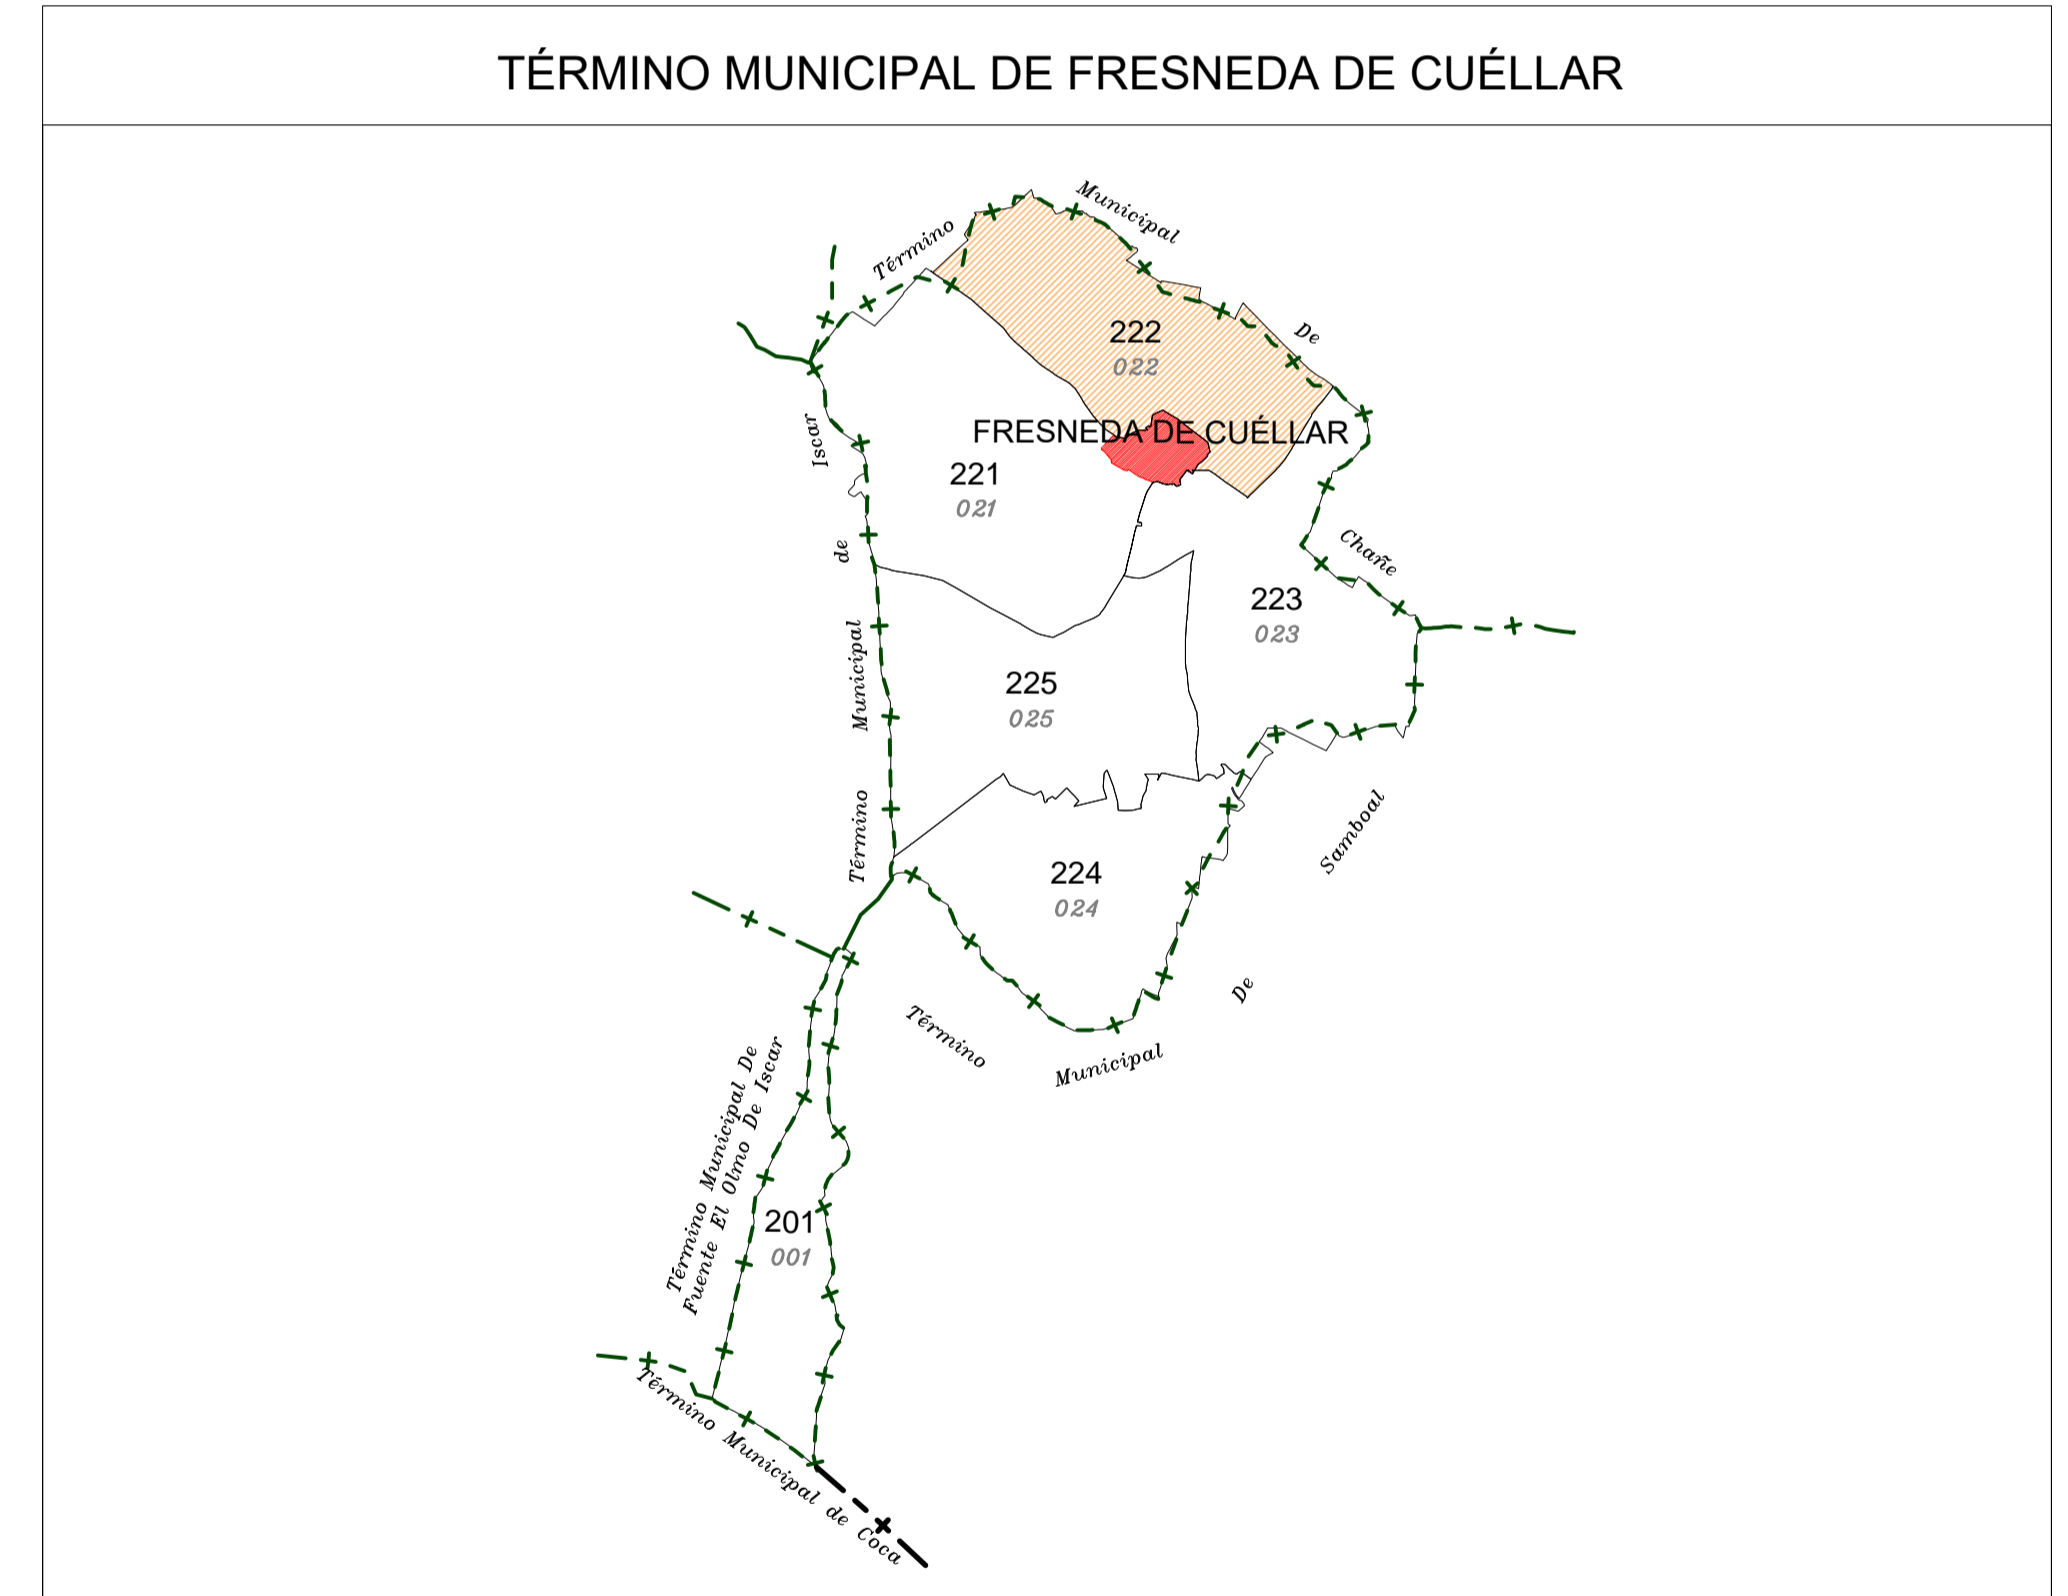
TÉRMINO MUNICIPAL DE FRESNEDA DE CUÉLLAR

Término Municipal De Chañe

222
022

FRESNEDA DE CUÉLLAR

221
021

223
023

225
025

224
024

Término Municipal de Iscar

Término Municipal De Samboal

201
001

Término Municipal De Fuente El Olmo De Iscar

Término Municipal de Coca